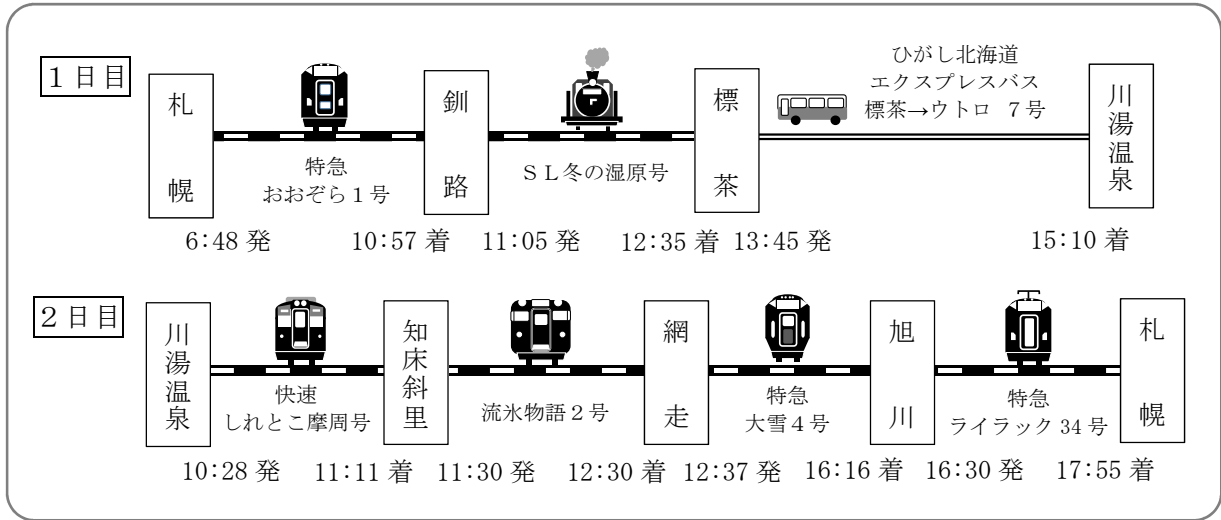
1日目

札幌

特急
おおぞら1号

釧路

SL冬の湿原号

標茶

ひがし北海道
エクスプレスバス
標茶→ウトロ 7号

川湯温泉

6:48 発　10:57 着　11:05 発　12:35 着　13:45 発　15:10 着

2日目

川湯温泉

快速
しれとこ摩周号

知床斜里

流氷物語2号

網走

特急
大雪4号

旭川

特急
ライラック 34 号

札幌

10:28 発　11:11 着　11:30 発　12:30 着　12:37 発　16:16 着　16:30 発　17:55 着